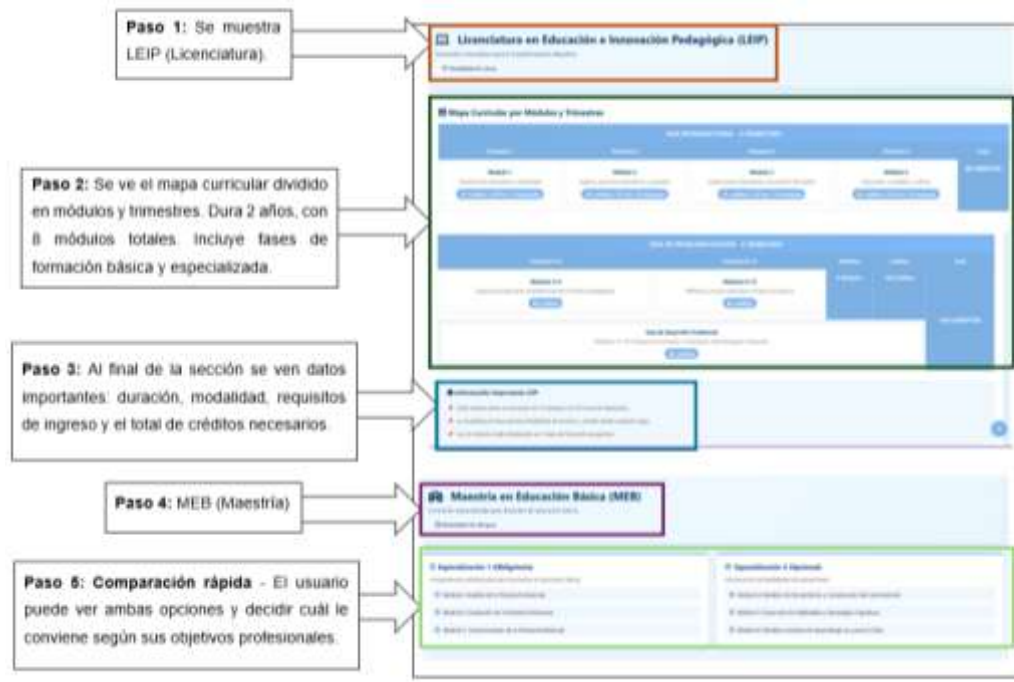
**Paso 1:** Se muestra LEIP (Licenciatura).

Licenciatura en Educación e Innovación Pedagógica (LEIP)

**Paso 2:** Se ve el mapa curricular dividido en módulos y trimestres. Dura 2 años, con 8 módulos totales. Incluye fases de formación básica y especializada.

Mapa Curricular por Módulos y Trimestres

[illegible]

**Paso 3:** Al final de la sección se ven datos importantes: duración, modalidad, requisitos de ingreso y el total de créditos necesarios.

Información Importante LEIP

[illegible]

**Paso 4:** MEB (Maestría)

Maestría en Educación Básica (MEB)

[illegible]

**Paso 5: Comparación rápida** - El usuario puede ver ambas opciones y decidir cuál le conviene según sus objetivos profesionales.

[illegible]